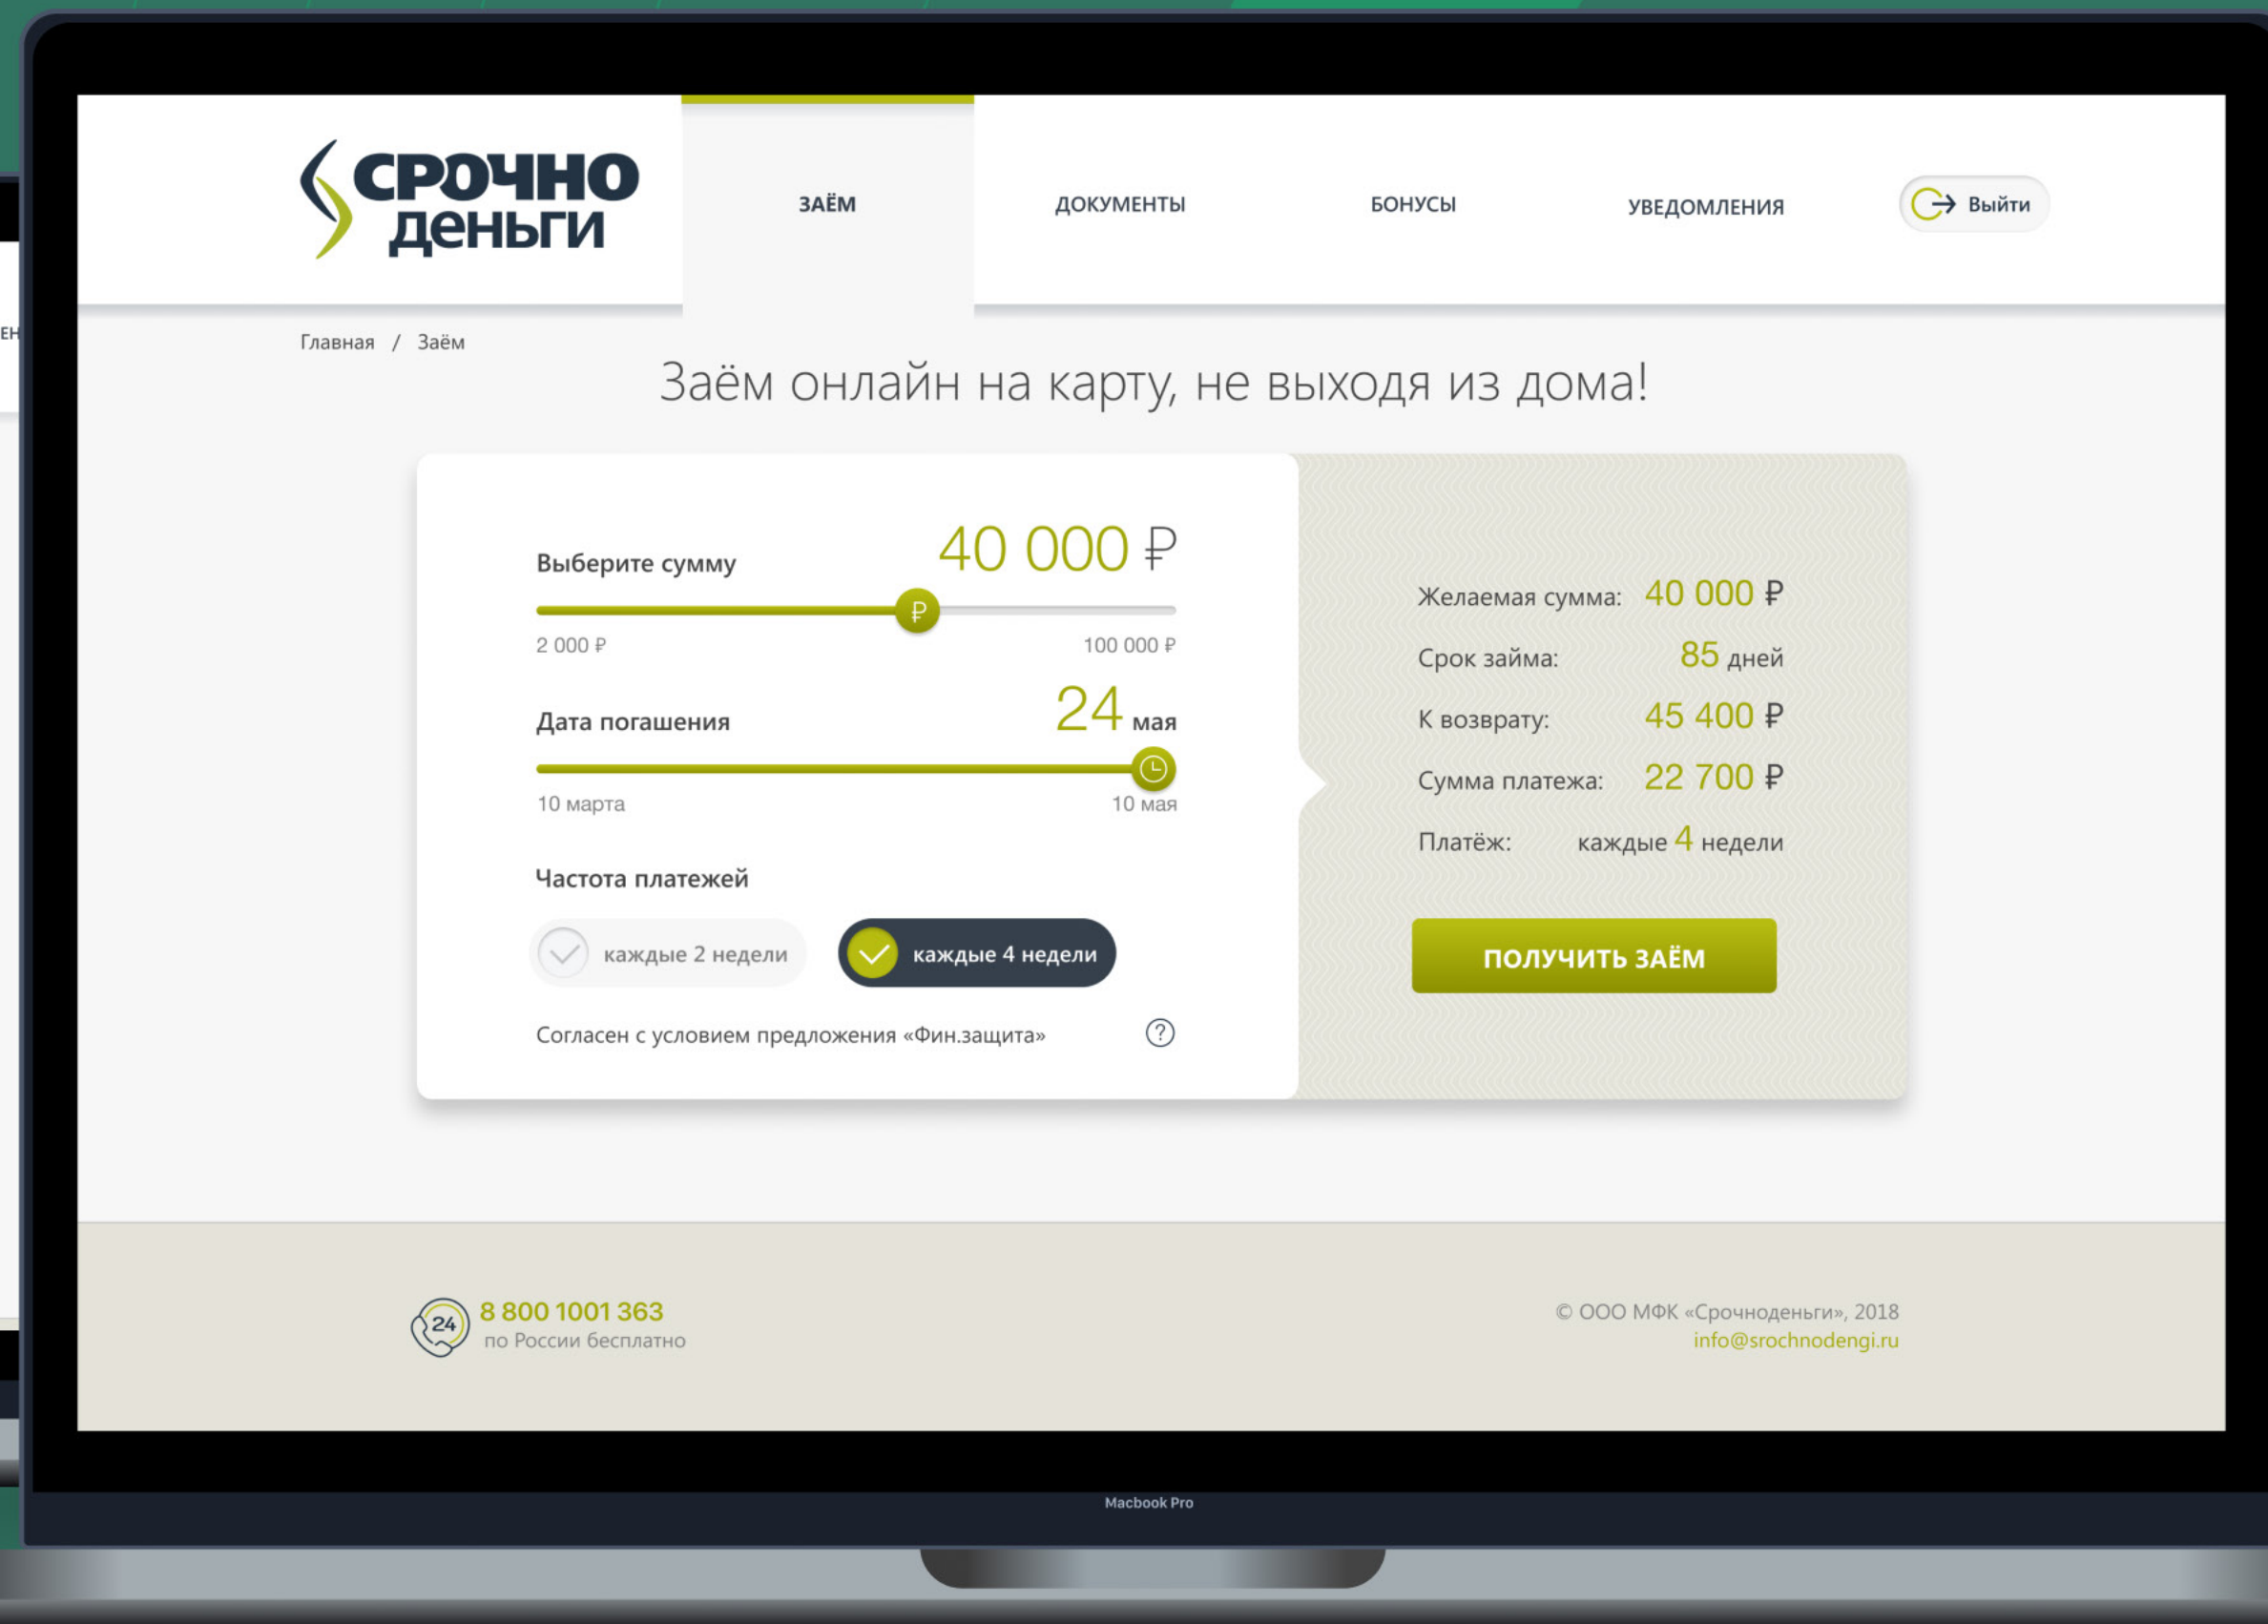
СРОЧНО ДЕНЬГИ

ЗАЁМ ДОКУМЕНТЫ БОНУСЫ УВЕДОМЛЕНИЯ Выйти

Главная / Заём

Заём онлайн на карту, не выходя из дома!

Выберите сумму 40 000 ₽

2 000 ₽ 100 000 ₽

Дата погашения 24 мая

10 марта 10 мая

Частота платежей

каждые 2 недели каждые 4 недели

Согласен с условием предложения «Фин.защита» ?

Желаемая сумма: 40 000 ₽
Срок займа: 85 дней
К возврату: 45 400 ₽
Сумма платежа: 22 700 ₽
Платёж: каждые 4 недели

ПОЛУЧИТЬ ЗАЁМ

24 8 800 1001 363
по России бесплатно

© ООО МФК «Срочноденьги», 2018
info@srochnodengi.ru

Macbook Pro